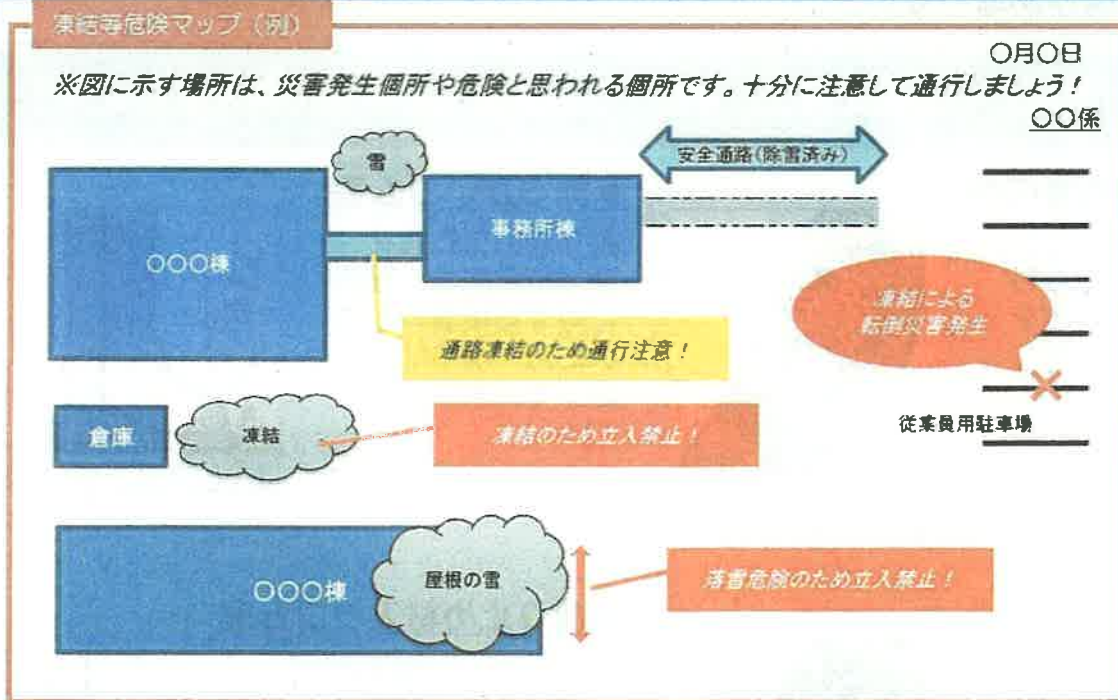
凍結等危険マップ（例）

○月○日

※図に示す場所は、災害発生個所や危険と思われる個所です。十分に注意して通行しましょう！

○○係

雪

安全通路（除雪済み）

○○○棟

事務所棟

凍結による転倒災害発生

通路凍結のため通行注意！

倉庫

凍結

凍結のため立入禁止！

従業員用駐車場

○○○棟

屋根の雪

落雪危険のため立入禁止！